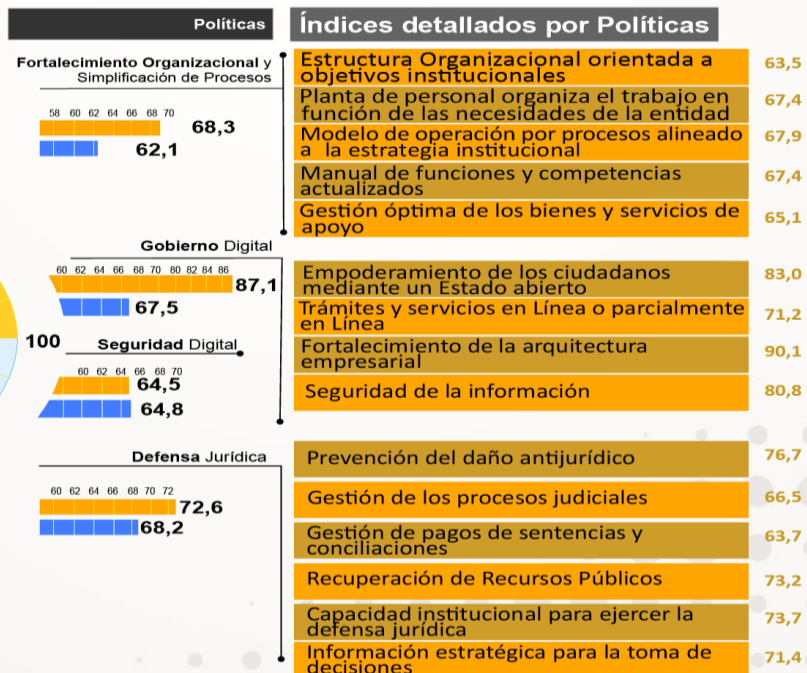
Políticas

Índices detallados por Políticas

Fortalecimiento Organizacional y Simplificación de Procesos

58 60 62 64 66 68 70

68,3

62,1

| Estructura Organizacional orientada a objetivos institucionales | 63,5 |
|---|---|
| Planta de personal organiza el trabajo en función de las necesidades de la entidad | 67,4 |
| Modelo de operación por procesos alineado a la estrategia institucional | 67,9 |
| Manual de funciones y competencias actualizados | 67,4 |
| Gestión óptima de los bienes y servicios de apoyo | 65,1 |

Gobierno Digital

60 62 64 66 68 70 80 82 84 86

87,1

67,5

100

Seguridad Digital

60 62 64 66 68 70

64,5

64,8

| Empoderamiento de los ciudadanos mediante un Estado abierto | 83,0 |
|---|---|
| Trámites y servicios en Línea o parcialmente en Línea | 71,2 |
| Fortalecimiento de la arquitectura empresarial | 90,1 |
| Seguridad de la información | 80,8 |

Defensa Jurídica

60 62 64 66 68 70 72

72,6

68,2

| Prevención del daño antijurídico | 76,7 |
|---|---|
| Gestión de los procesos judiciales | 66,5 |
| Gestión de pagos de sentencias y conciliaciones | 63,7 |
| Recuperación de Recursos Públicos | 73,2 |
| Capacidad institucional para ejercer la defensa jurídica | 73,7 |
| Información estratégica para la toma de decisiones | 71,4 |